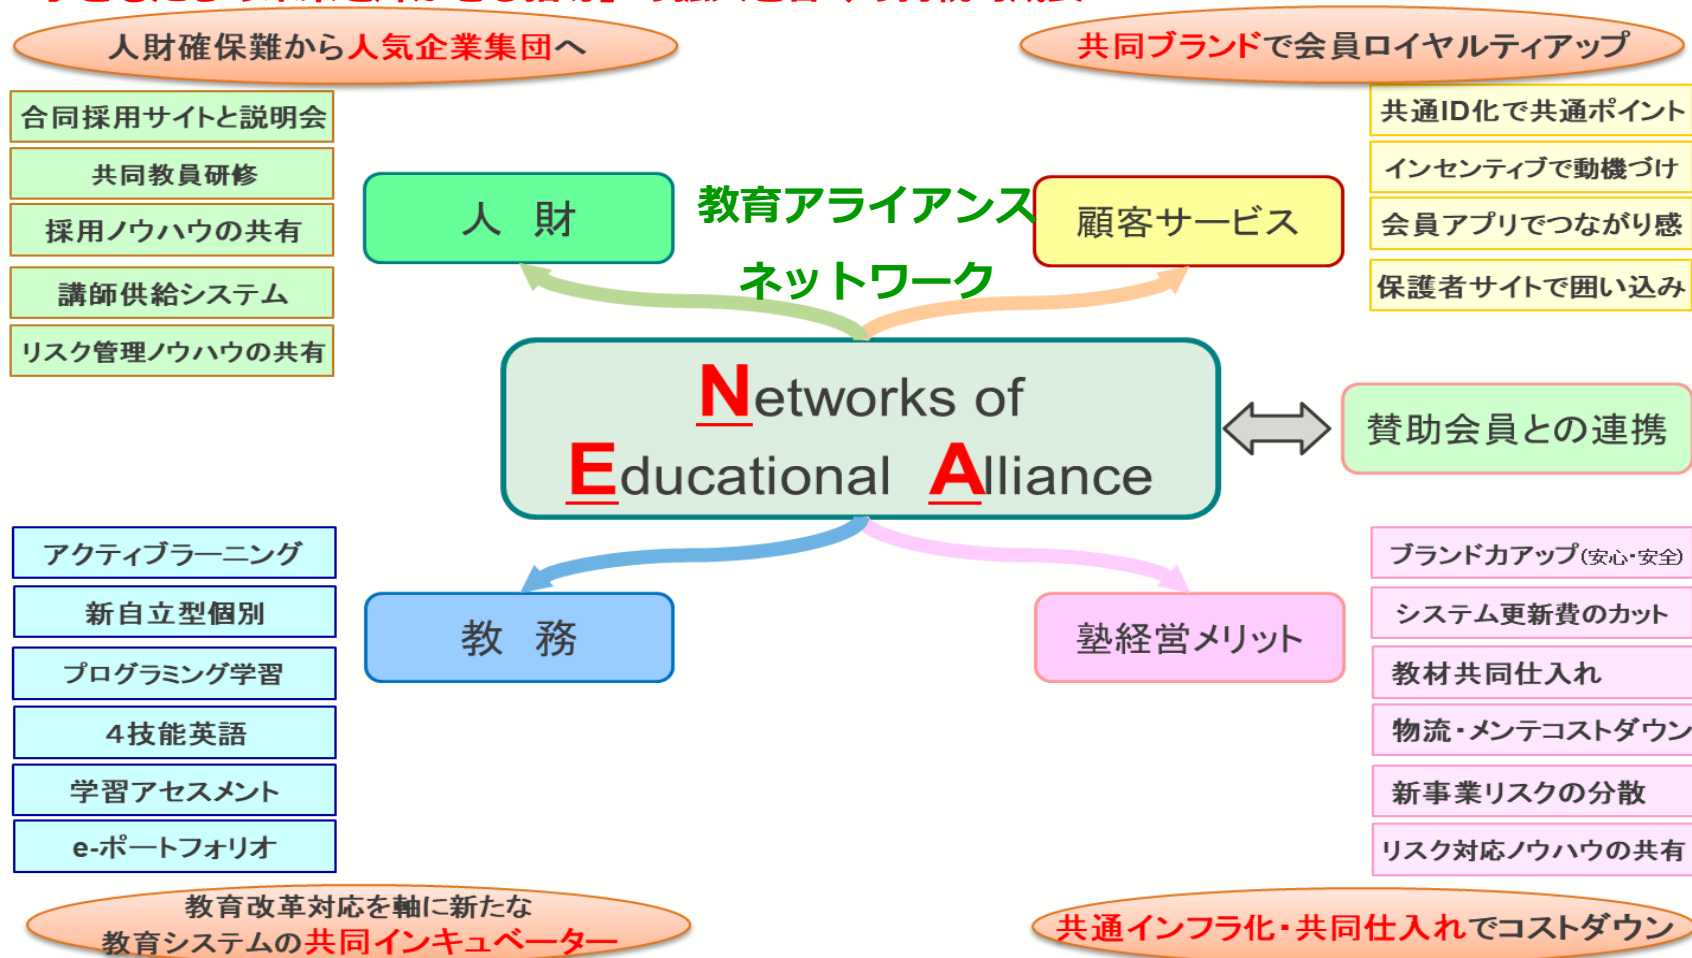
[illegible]

人財確保難から人気企業集団へ

共同ブランドで会員ロイヤルティアップ

合同採用サイトと説明会

共同教員研修

採用ノウハウの共有

講師供給システム

リスク管理ノウハウの共有

人　財

教育アライアンス
ネットワーク

顧客サービス

共通ID化で共通ポイント

インセンティブで動機づけ

会員アプリでつながり感

保護者サイトで囲い込み

Networks of
Educational Alliance

賛助会員との連携

アクティブラーニング

新自立型個別

プログラミング学習

4技能英語

学習アセスメント

e-ポートフォリオ

教　務

塾経営メリット

ブランド力アップ(安心･安全)

システム更新費のカット

教材共同仕入れ

物流･メンテコストダウン

新事業リスクの分散

リスク対応ノウハウの共有

教育改革対応を軸に新たな
教育システムの共同インキュベーター

共通インフラ化･共同仕入れでコストダウン